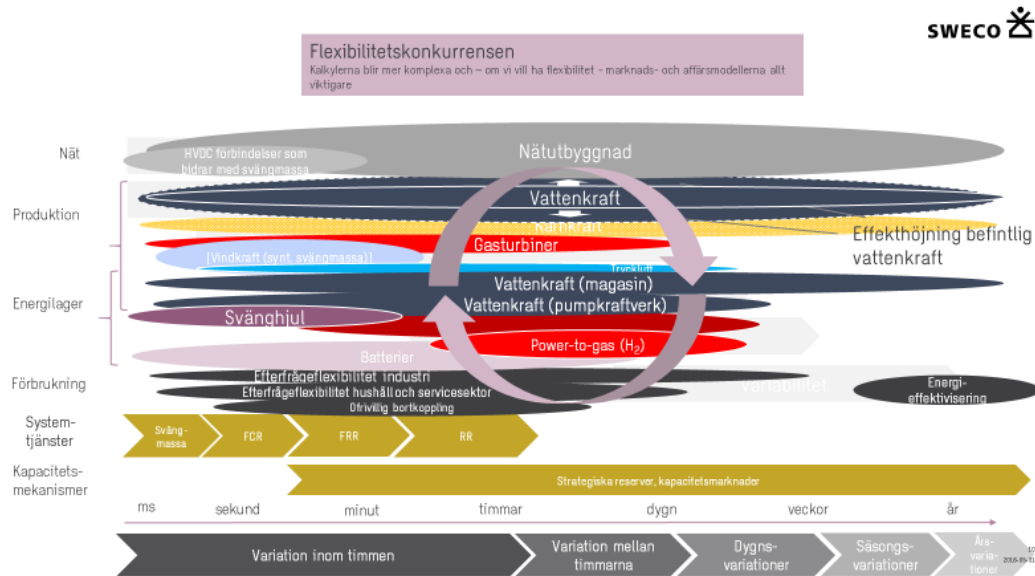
SWECO

Flexibilitetskonkurrensen
Kalkylerna blir mer komplexa och – om vi vill ha flexibilitet - marknads- och affärsmodellerna allt viktigare

Nät
Produktion
Energilager
Förbrukning
System-tjänster
Kapacitets-mekanismer

HVDC förbindelser som bidrar med svängmassa
Nätutbyggnad
Vattenkraft
Kärnkraft
Effekthöjning befintlig vattenkraft
Gasturbiner
(Vindkraft (synt. svängmassa))
Tryckluft
Vattenkraft (magasin)
Vattenkraft (pumpkraftverk)
Svänghjul
Batterier
Power-to-gas ($H_2$)
Efterfrågeflexibilitet industri
Efterfrågeflexibilitet hushåll och servicesektor
Ofrivillig bortkoppling
Variabilitet
Energi-effektivisering

Sväng-massa
FCR
FRR
RR

Strategiska reserver, kapacitetsmarknader

ms
sekund
minut
timmar
dygn
veckor
år

Variation inom timmen
Variation mellan timmarna
Dygns-variationer
Säsongs-variationer
Års-varia-tioner
10
2018-05-1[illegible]